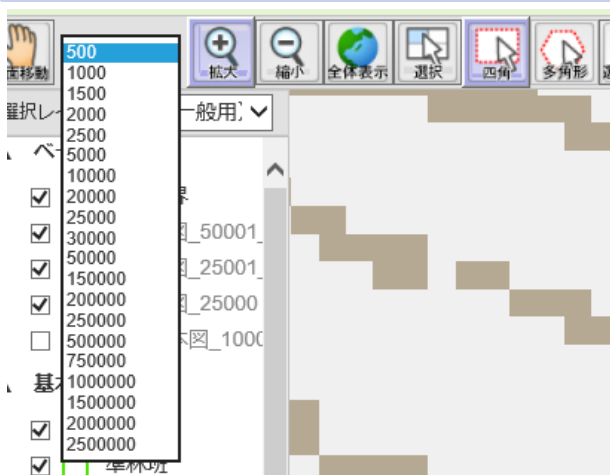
自移動
500
1000
1500
2000
2500
5000
10000
20000
25000
30000
50000
150000
200000
250000
500000
750000
1000000
1500000
2000000
2500000
拡大
縮小
全体表示
選択
四角
多角形
選択レ
一般用
ベ
界
図_50001_
図_25001_
図_25000
本図_1000
基
準林班